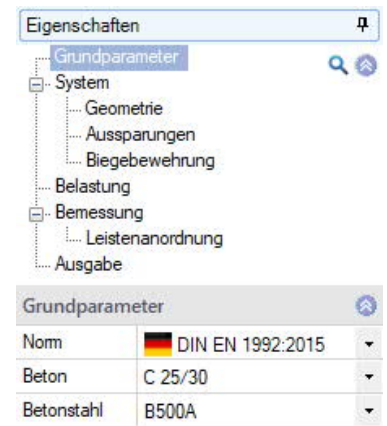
Eigenschaften

Grundparameter
System
Geometrie
Aussparungen
Biegebewehrung
Belastung
Bemessung
Leistenanordnung
Ausgabe

Grundparameter

| Norm | DIN EN 1992:2015 |
|---|---|
| Beton | C 25/30 |
| Betonstahl | B500A |